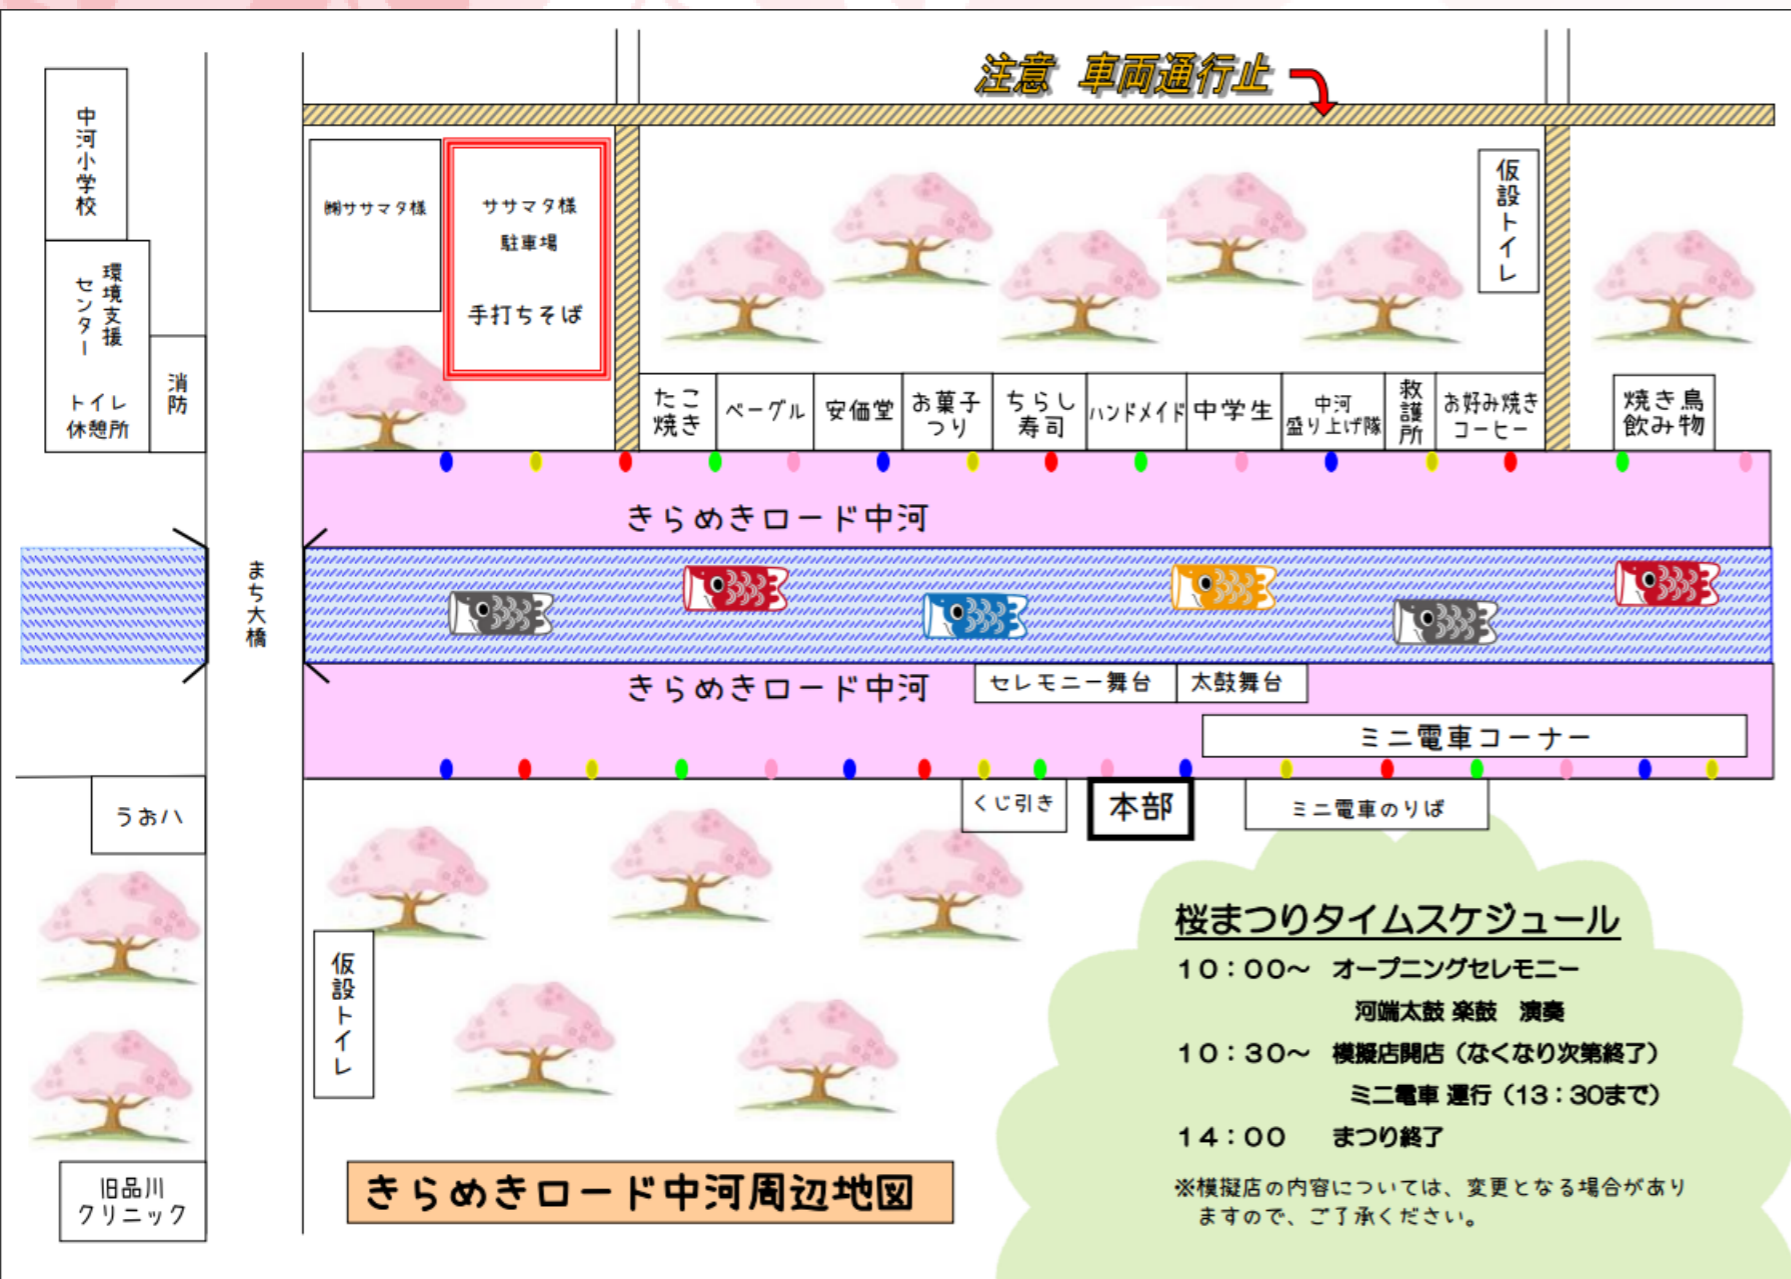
注意 車両通行止

中河小学校

環境支援センター
トイレ休憩所

消防

㈱ササマタ様

ササマタ様
駐車場
手打ちそば

仮設トイレ

たこ焼き | ベーグル | 安価堂 | お菓子つり | ちらし寿司 | ハンドメイド | 中学生 | 中河盛り上げ隊 | 救護所 | お好み焼きコーヒー

焼き鳥飲み物

まち大橋

きらめきロード中河

きらめきロード中河

セレモニー舞台 | 太鼓舞台

ミニ電車コーナー

うおハ

くじ引き

本部

ミニ電車のりば

仮設トイレ

旧品川クリニック

きらめきロード中河周辺地図

桜まつりタイムスケジュール
10：00～ オープニングセレモニー
河端太鼓 楽鼓 演奏
10：30～ 模擬店開店（なくなり次第終了）
ミニ電車 運行（13：30まで）
14：00 まつり終了
※模擬店の内容については、変更となる場合がありますので、ご了承ください。